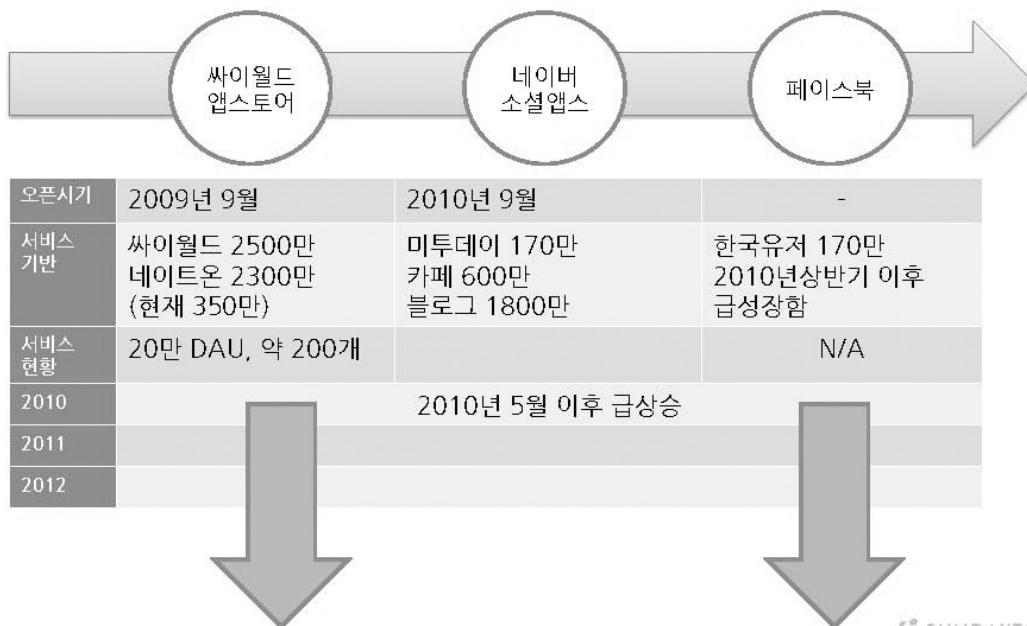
싸이월드 앱스토어

네이버 소셜앱스

페이스북

| 오픈시기 | 2009년 9월 | 2010년 9월 | - |
|---|---|---|---|
| 서비스 기반 | 싸이월드 2500만 네이트온 2300만 (현재 350만) | 미투데이 170만 카페 600만 블로그 1800만 | 한국유저 170만 2010년상반기 이후 급성장함 |
| 서비스 현황 | 20만 DAU, 약 200개 | | N/A |
| 2010 | | 2010년 5월 이후 급상승 | |
| 2011 | | | |
| 2012 | | | |

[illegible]